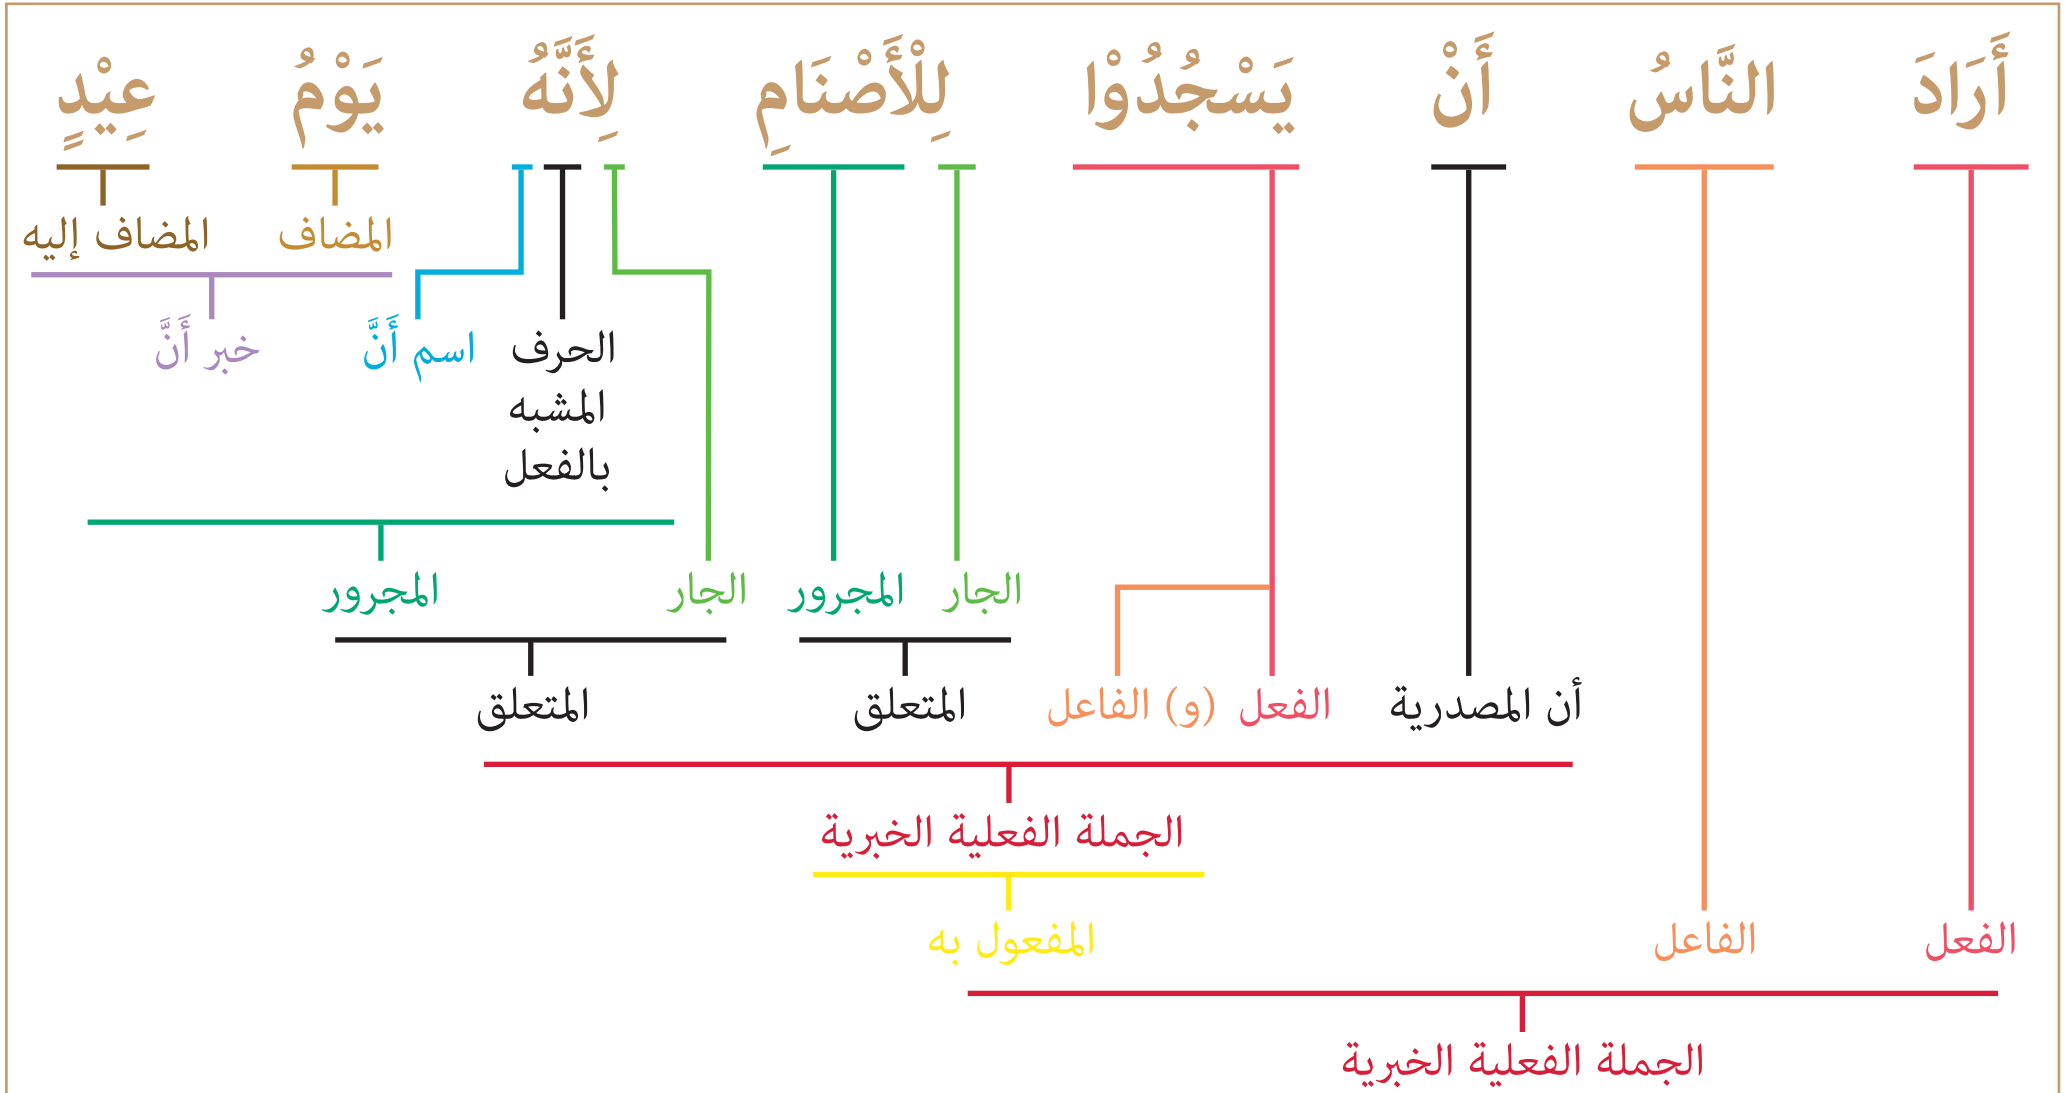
أَرَادَ النَّاسُ أَنْ يَسْجُدُوْا لِلْأَصْنَامِ لِأَنَّهُ يَوْمُ عِيْدٍ

المضاف إليه المضاف

خبر أَنَّ اسم أَنَّ الحرف المشبه بالفعل

المجرور الجار المجرور الجار

المتعلق المتعلق الفاعل (و) الفعل أن المصدرية

الجملة الفعلية الخبرية

المفعول به الفاعل الفعل

الجملة الفعلية الخبرية